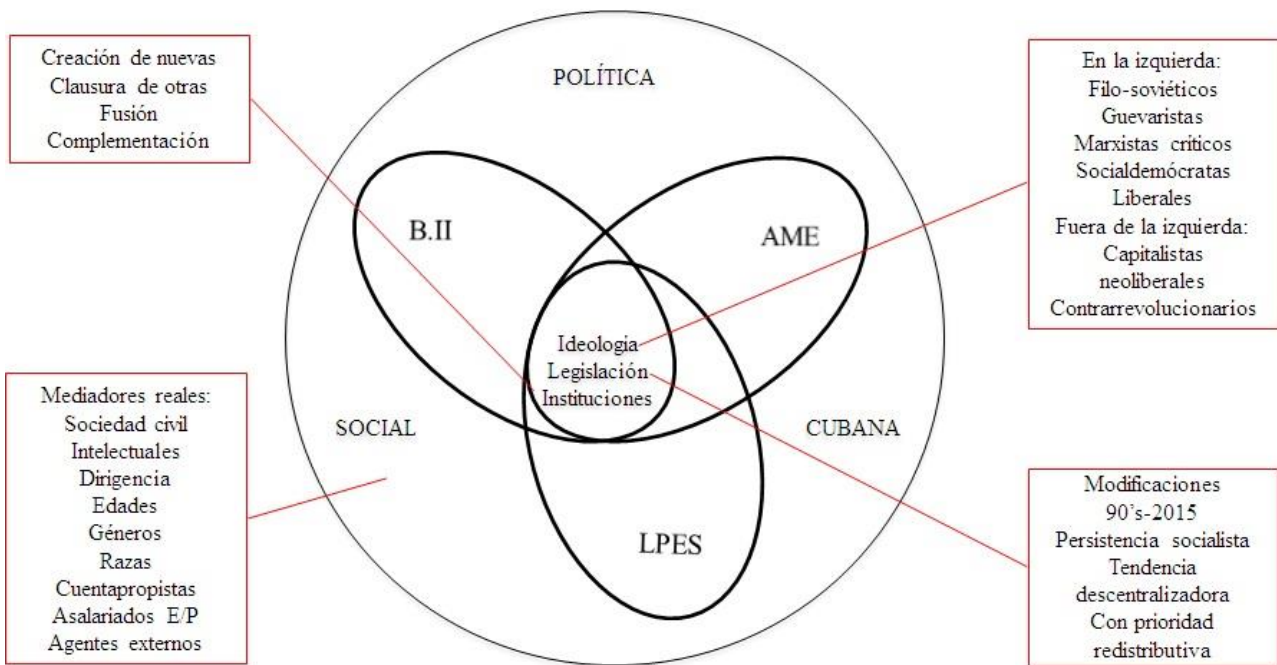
Creación de nuevas
Clausura de otras
Fusión
Complementación

POLÍTICA

En la izquierda:
Filo-soviéticos
Guevaristas
Marxistas críticos
Socialdemócratas
Liberales
Fuera de la izquierda:
Capitalistas
neoliberales
Contrarrevolucionarios

B.II

AME

Ideología
Legislación
Instituciones

Mediadores reales:
Sociedad civil
Intelectuales
Dirigencia
Edades
Géneros
Razas
Cuentapropistas
Asalariados E/P
Agentes externos

SOCIAL

CUBANA

LPES

Modificaciones
90's-2015
Persistencia socialista
Tendencia
descentralizadora
Con prioridad
redistributiva